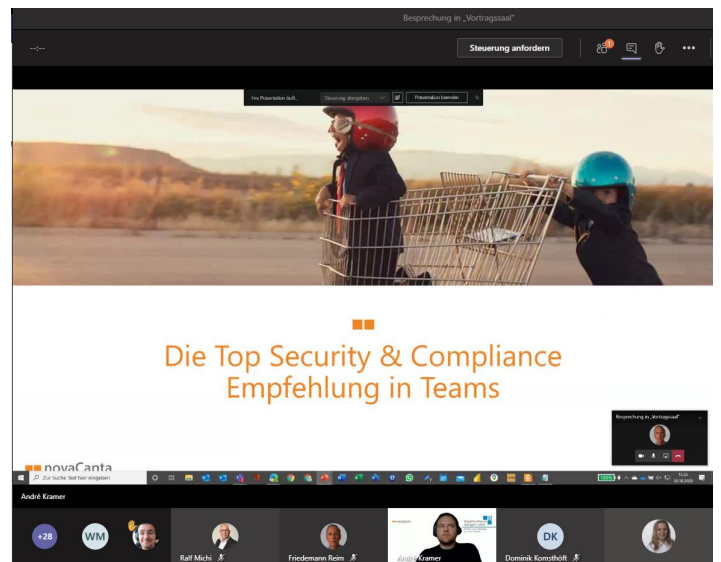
Besprechung in „Vortragssaal"

--:--

Steuerung anfordern

Ihre Präsentation läuft... Steuerung übergeben Präsentation beenden

Die Top Security & Compliance Empfehlung in Teams

novaCapta

Besprechung in „Vortragssaal"

Zur Suche Text hier eingeben

André Kramer

+28

WM

Ralf Michl

Friedemann Reim

André Kramer

DK

Dominik Kornsthöft